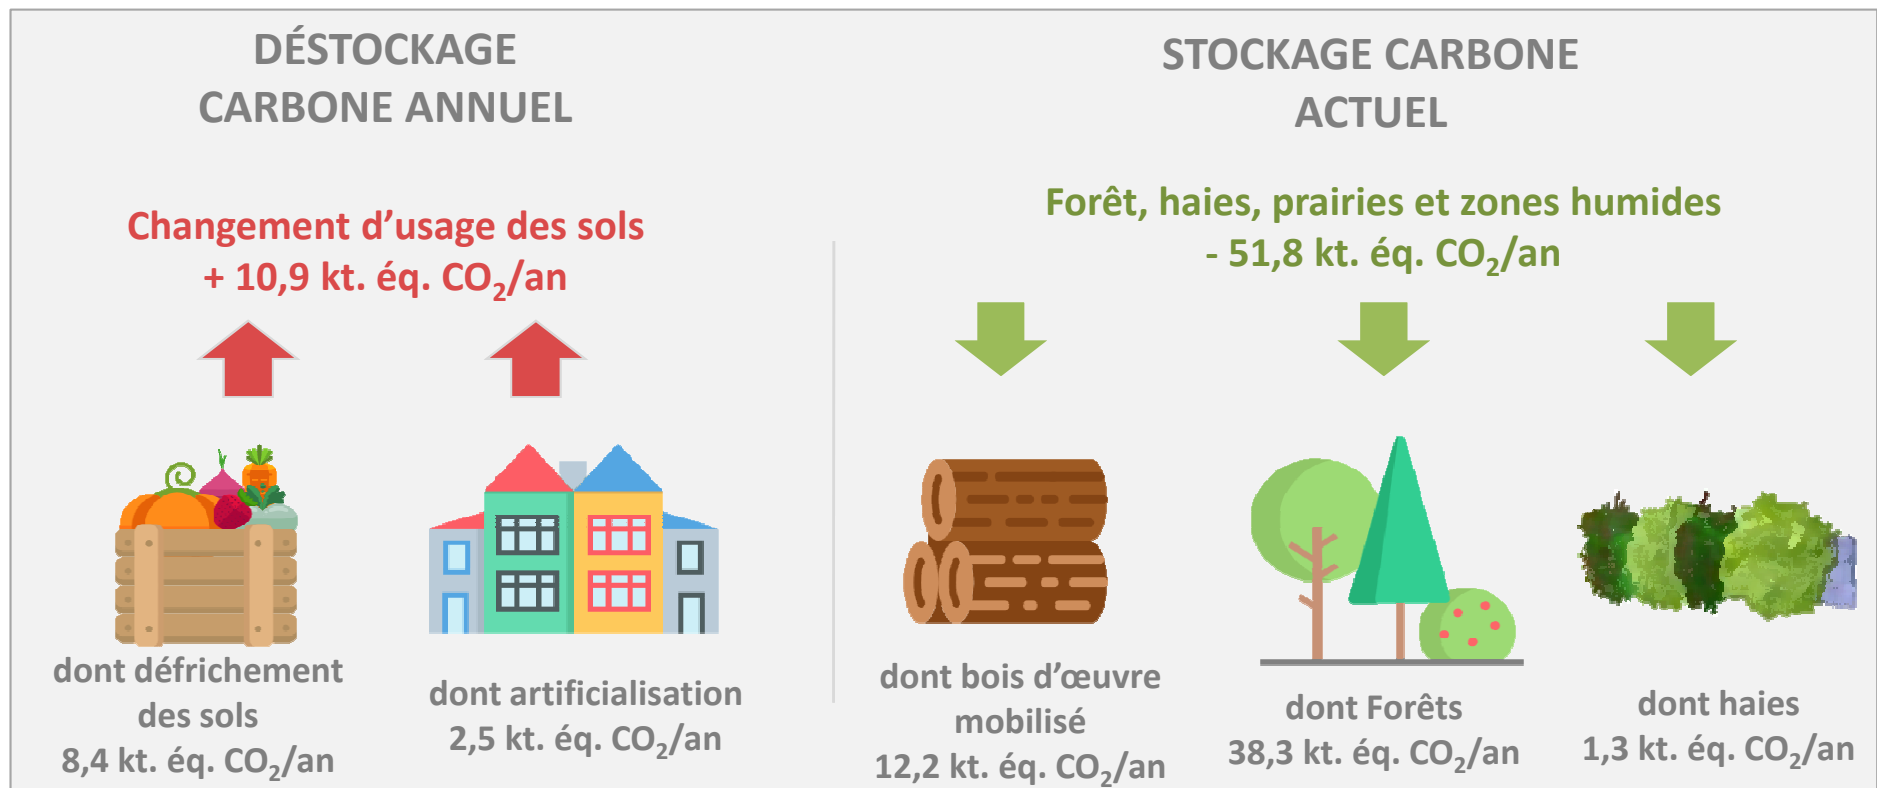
DÉSTOCKAGE CARBONE ANNUEL

Changement d'usage des sols
+ 10,9 kt. éq. $CO_2$/an

dont défrichement des sols
8,4 kt. éq. $CO_2$/an

dont artificialisation
2,5 kt. éq. $CO_2$/an

STOCKAGE CARBONE ACTUEL

Forêt, haies, prairies et zones humides
- 51,8 kt. éq. $CO_2$/an

dont bois d'œuvre mobilisé
12,2 kt. éq. $CO_2$/an

dont Forêts
38,3 kt. éq. $CO_2$/an

dont haies
1,3 kt. éq. $CO_2$/an